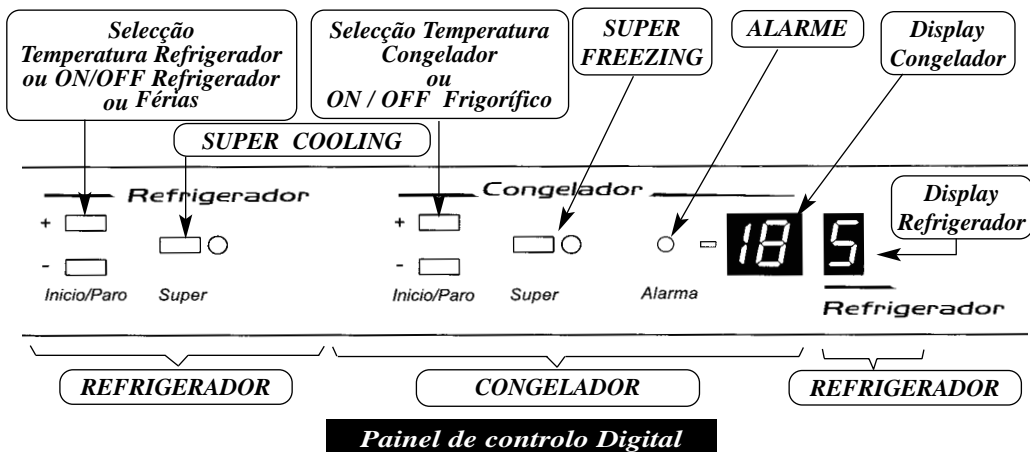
Selecção Temperatura Refrigerador ou ON/OFF Refrigerador ou Férias

Selecção Temperatura Congelador ou ON / OFF Frigorífico

SUPER FREEZING

ALARME

Display Congelador

SUPER COOLING

Refrigerador

Congelador

Display Refrigerador

+

-

Inicio/Paro

Super

+

-

Inicio/Paro

Super

Alarma

18

5

Refrigerador

REFRIGERADOR

CONGELADOR

REFRIGERADOR

Painel de controlo Digital